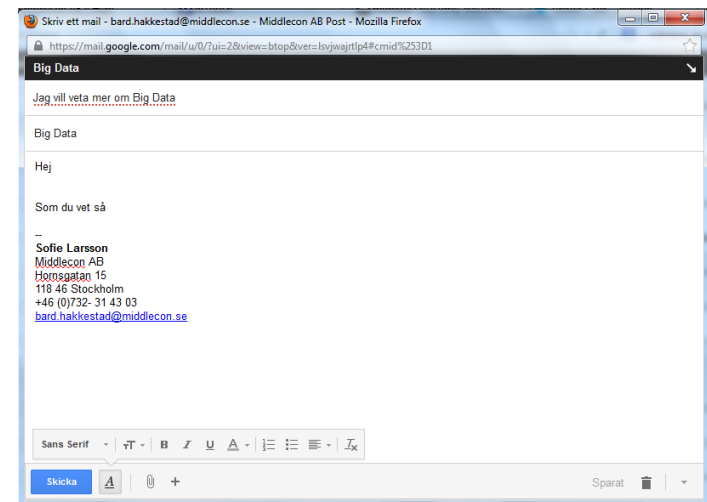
Skriv ett mail - bard.hakkestad@middlecon.se - Middlecon AB Post - Mozilla Firefox

https://mail.google.com/mail/u/0/?ui=2&view=btop&ver=lsvjwajrtlp4#cmid%253D1

Big Data

Jag vill veta mer om Big Data

Big Data

Hej

Som du vet så

--
Sofie Larsson
Middlecon AB
Hornsgatan 15
118 46 Stockholm
+46 (0)732- 31 43 03
bard.hakkestad@middlecon.se

Sans Serif

Skicka

Sparat